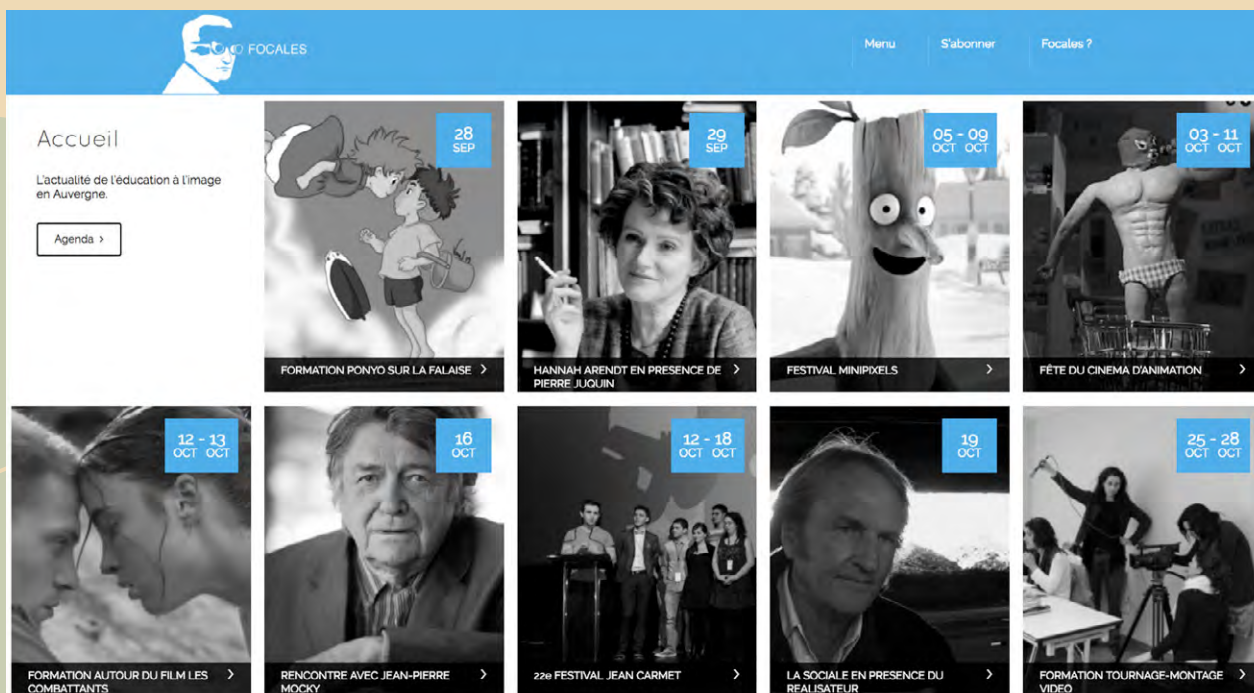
FOCALES

Menu
S'abonner
Focales ?

Accueil

L'actualité de l'éducation à l'image en Auvergne.

Agenda ›

28 SEP
FORMATION PONYO SUR LA FALAISE ›

29 SEP
HANNAH ARENDT EN PRESENCE DE PIERRE JUQUIN ›

05 - 09 OCT OCT
FESTIVAL MINIPIXELS ›

03 - 11 OCT OCT
FÊTE DU CINEMA D'ANIMATION ›

12 - 13 OCT OCT
FORMATION AUTOUR DU FILM LES COMBATTANTS ›

16 OCT
RENCONTRE AVEC JEAN-PIERRE MOCKY ›

12 - 18 OCT OCT
22e FESTIVAL JEAN CARMET ›

19 OCT
LA SOCIALE EN PRESENCE DU REALISATEUR ›

25 - 28 OCT OCT
FORMATION TOURNAGE-MONTAGE VIDEO ›